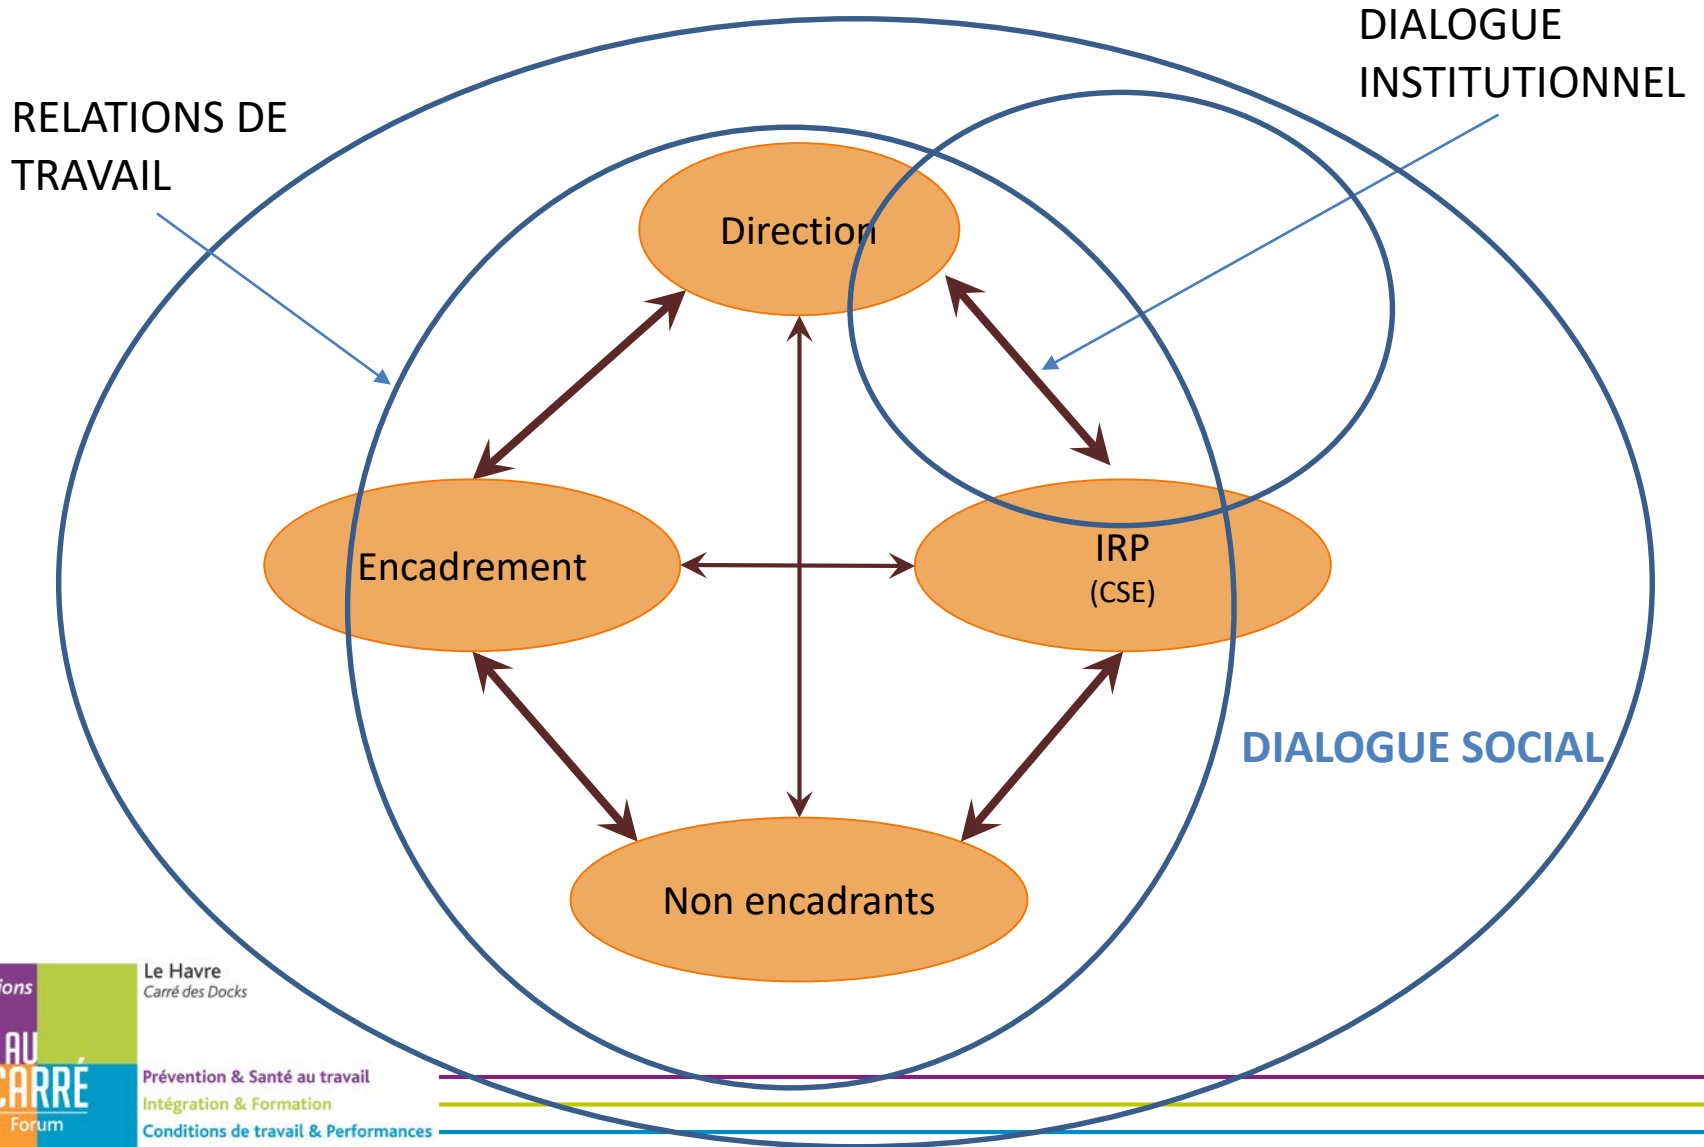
DIALOGUE INSTITUTIONNEL

RELATIONS DE TRAVAIL

Direction

Encadrement

IRP
(CSE)

Non encadrants

DIALOGUE SOCIAL

ions
AU
CARRÉ
Forum

Le Havre
Carré des Docks

Prévention & Santé au travail
Intégration & Formation
Conditions de travail & Performances